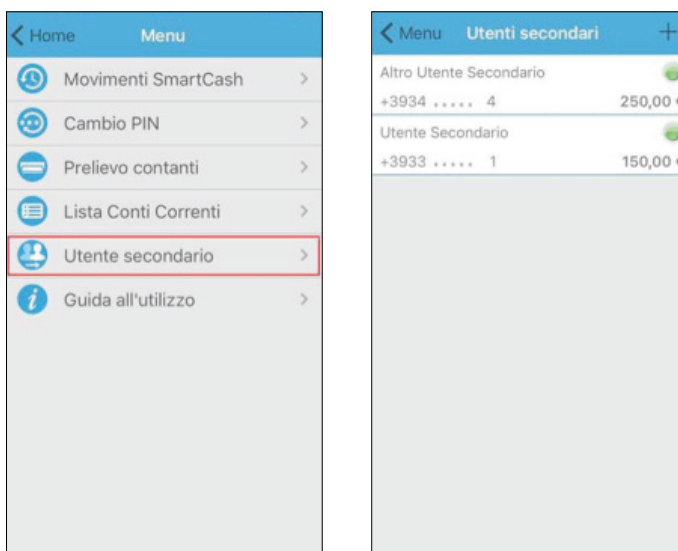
< Home Menu

Movimenti SmartCash >

Cambio PIN >

Prelievo contanti >

Lista Conti Correnti >

Utente secondario >

Guida all'utilizzo >

< Menu Utenti secondari +

Altro Utente Secondario

+3934 ..... 4 250,00 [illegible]

Utente Secondario

+3933 ..... 1 150,00 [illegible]